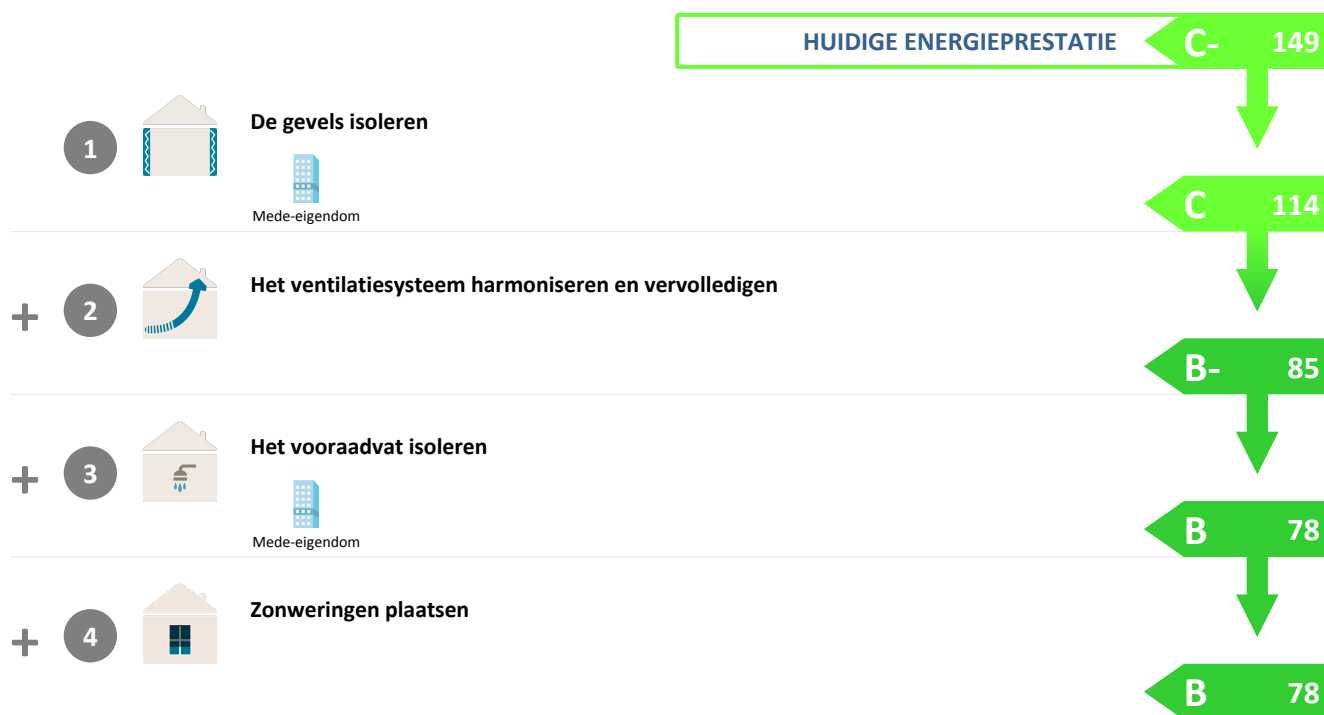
HUIDIGE ENERGIEPRESTATIE C- 149

1 De gevels isoleren

Mede-eigendom

C 114

+ 2 Het ventilatiesysteem harmoniseren en vervolledigen

B- 85

+ 3 Het vooraadvat isoleren

Mede-eigendom

B 78

+ 4 Zonweringen plaatsen

B 78